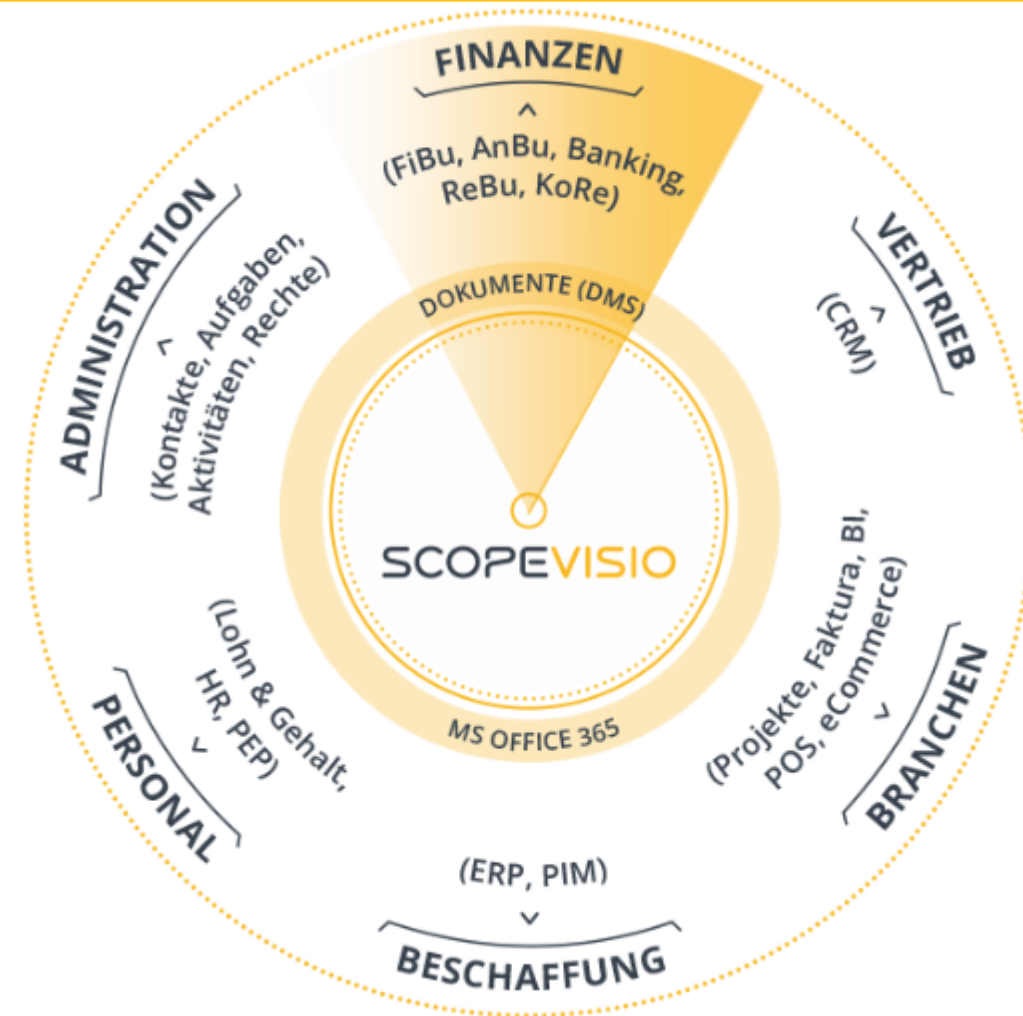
FINANZEN

(FiBu, AnBu, Banking, ReBu, KoRe)

VERTRIEB

(CRM)

BRANCHEN

(Projekte, Faktura, BI, POS, eCommerce)

BESCHAFFUNG

(ERP, PIM)

PERSONAL

(Lohn & Gehalt, HR, PEP)

ADMINISTRATION

(Kontakte, Aufgaben, Aktivitäten, Rechte)

DOKUMENTE (DMS)

SCOPEVISIO

MS OFFICE 365